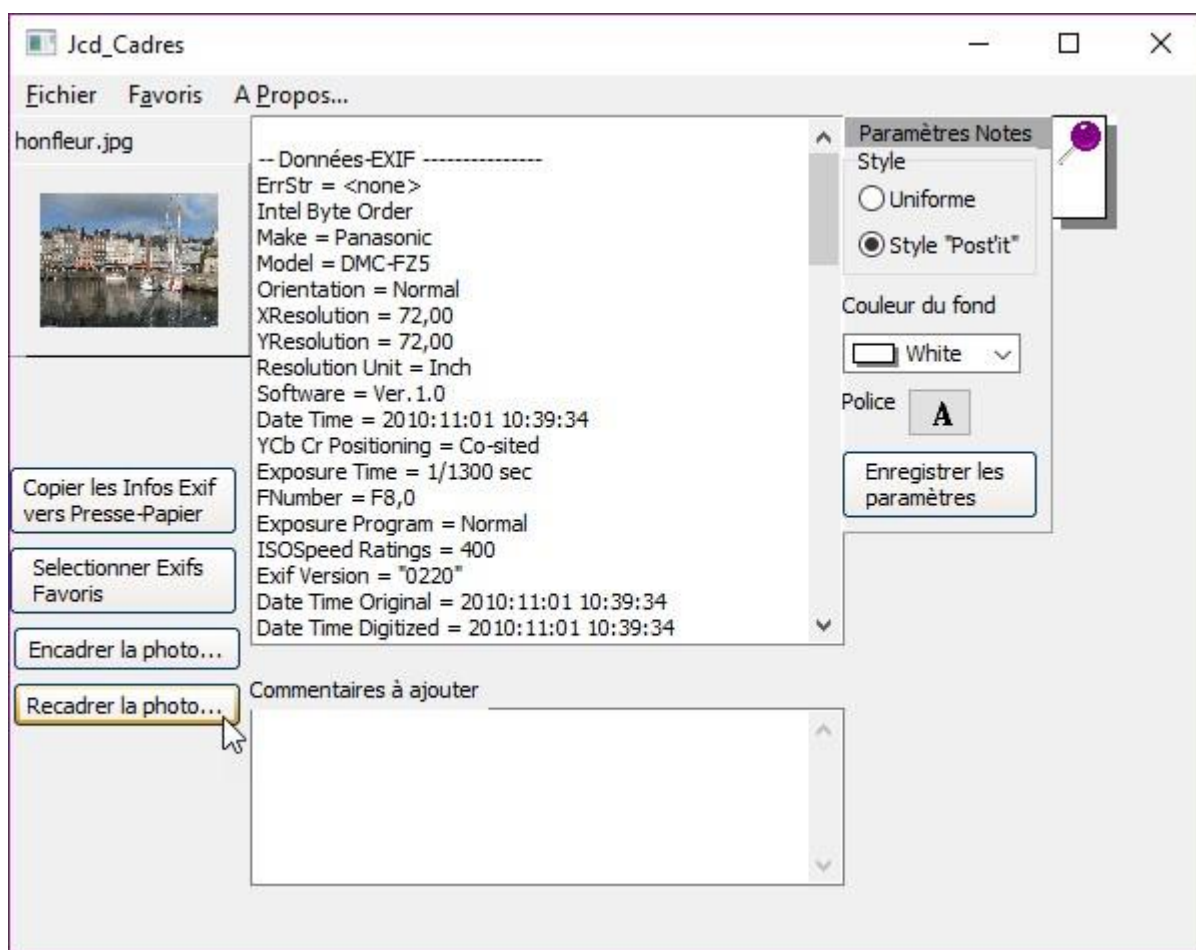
Jcd_Cadres

Fichier Favoris A Propos...

honfleur.jpg

-- Données-EXIF ---------------
ErrStr = <none>
Intel Byte Order
Make = Panasonic
Model = DMC-FZ5
Orientation = Normal
XResolution = 72,00
YResolution = 72,00
Resolution Unit = Inch
Software = Ver.1.0
Date Time = 2010:11:01 10:39:34
YCb Cr Positioning = Co-sited
Exposure Time = 1/1300 sec
FNumber = F8,0
Exposure Program = Normal
ISOSpeed Ratings = 400
Exif Version = "0220"
Date Time Original = 2010:11:01 10:39:34
Date Time Digitized = 2010:11:01 10:39:34

Paramètres Notes
Style
Uniforme
Style "Post'it"
Couleur du fond
White
Police
A
Enregistrer les paramètres

Copier les Infos Exif vers Presse-Papier
Selectionner Exifs Favoris
Encadrer la photo...
Recadrer la photo...

Commentaires à ajouter